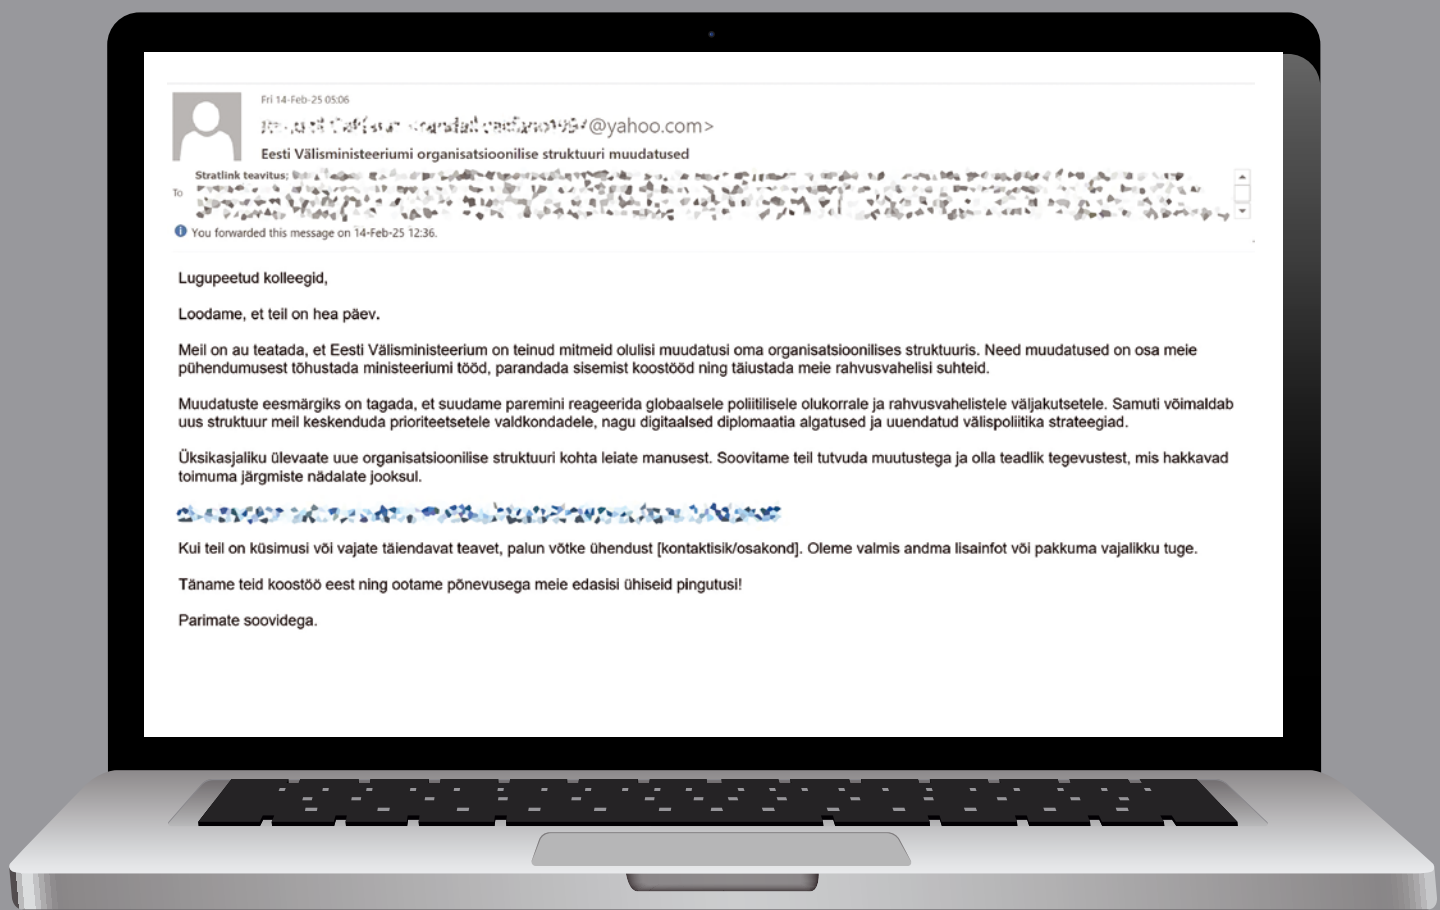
Fri 14-Feb-25 05:06

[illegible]@yahoo.com>

Eesti Välisministeeriumi organisatsioonilise struktuuri muudatused

To

Stratlink teavitus; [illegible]

You forwarded this message on 14-Feb-25 12:36.

Lugupeetud kolleegid,

Loodame, et teil on hea päev.

Meil on au teatada, et Eesti Välisministeerium on teinud mitmeid olulisi muudatusi oma organisatsioonilises struktuuris. Need muudatused on osa meie pühendumusest tõhustada ministeeriumi tööd, parandada sisemist koostööd ning täiustada meie rahvusvahelisi suhteid.

Muudatuste eesmärgiks on tagada, et suudame paremini reageerida globaalsele poliitilisele olukorrale ja rahvusvahelistele väljakutsetele. Samuti võimaldab uus struktuur meil keskenduda prioriteetsetele valdkondadele, nagu digitaalsed diplomaatia algatused ja uuendatud välispoliitika strateegiad.

Üksikasjaliku ülevaate uue organisatsioonilise struktuuri kohta leiate manusest. Soovitame teil tutvuda muutustega ja olla teadlik tegevustest, mis hakkavad toimuma järgmiste nädalate jooksul.

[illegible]

Kui teil on küsimusi või vajate täiendavat teavet, palun võtke ühendust [kontaktisik/osakond]. Oleme valmis andma lisainfot või pakkuma vajalikku tuge.

Täname teid koostöö eest ning ootame põnevusega meie edasisi ühiseid pingutusi!

Parimate soovidega.